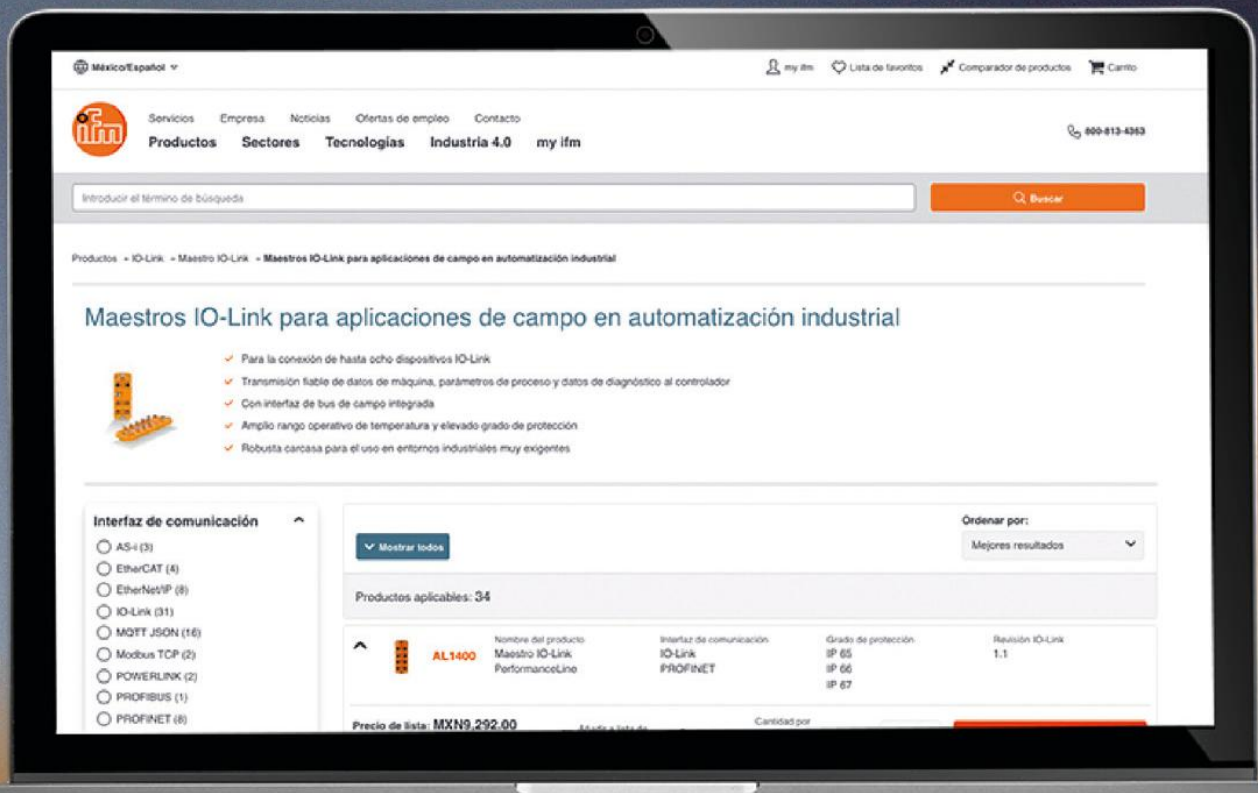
México/Español

my ifm Lista de favoritos Comparador de productos Carrito

ifm

Servicios Empresa Noticias Ofertas de empleo Contacto

Productos Sectores Tecnologías Industria 4.0 my ifm

800-613-4363

Introducir el término de búsqueda

Buscar

Productos » IO-Link » Maestro IO-Link » Maestros IO-Link para aplicaciones de campo en automatización industrial

Maestros IO-Link para aplicaciones de campo en automatización industrial

Para la conexión de hasta ocho dispositivos IO-Link

Transmisión fiable de datos de máquina, parámetros de proceso y datos de diagnóstico al controlador

Con interfaz de bus de campo integrada

Amplio rango operativo de temperatura y elevado grado de protección

Robusta carcasa para el uso en entornos industriales muy exigentes

Interfaz de comunicación

AS-i (3)
EtherCAT (4)
EtherNet/IP (8)
IO-Link (31)
MQTT JSON (16)
Modbus TCP (2)
POWERLINK (2)
PROFIBUS (1)
PROFINET (8)

Mostrar todos

Ordenar por:

Mejores resultados

Productos aplicables: 34

| | Nombre del producto | Interfaz de comunicación | Grado de protección | Revisión IO-Link |
|---|---|---|---|---|
| AL1400 | Maestro IO-Link PerformanceLine | IO-Link PROFINET | IP 65 IP 66 IP 67 | 1.1 |

Precio de lista: MXN9,292.00

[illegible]

Cantidad por